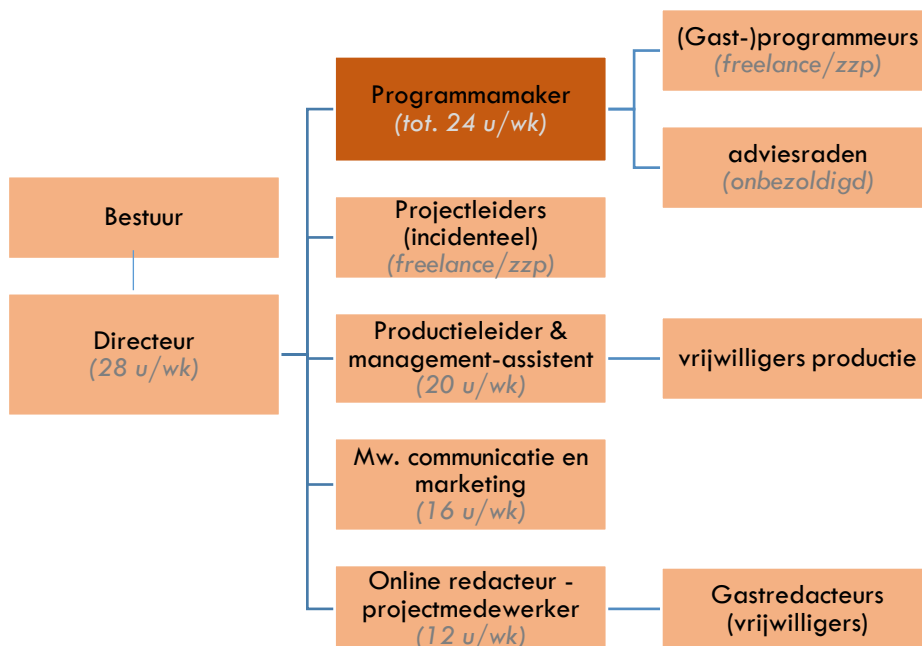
Bestuur

Directeur
(28 u/wk)

Programmamaker
(tot. 24 u/wk)

(Gast-)programmeurs
(freelance/zzp)

adviesraden
(onbezoldigd)

Projectleiders
(incidenteel)
(freelance/zzp)

Productieleider & management-assistent
(20 u/wk)

vrijwilligers productie

Mw. communicatie en marketing
(16 u/wk)

Online redacteur - projectmedewerker
(12 u/wk)

Gastredacteurs
(vrijwilligers)